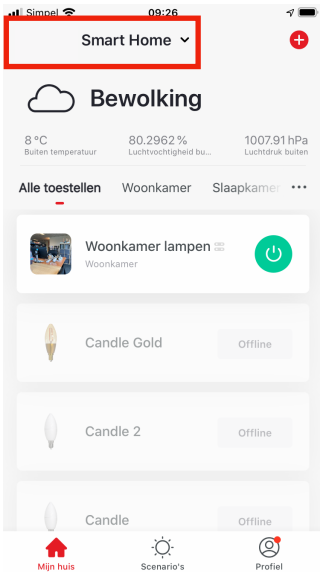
Simpel 09:26

Smart Home

Bewolking

8 °C
Buiten temperatuur

80.2962 %
Luchtvochtigheid bu...

1007.91 hPa
Luchtdruk buiten

Alle toestellen Woonkamer Slaapkamer

Woonkamer lampen
Woonkamer

Candle Gold Offline

Candle 2 Offline

Candle Offline

Mijn huis Scenario's Profiel